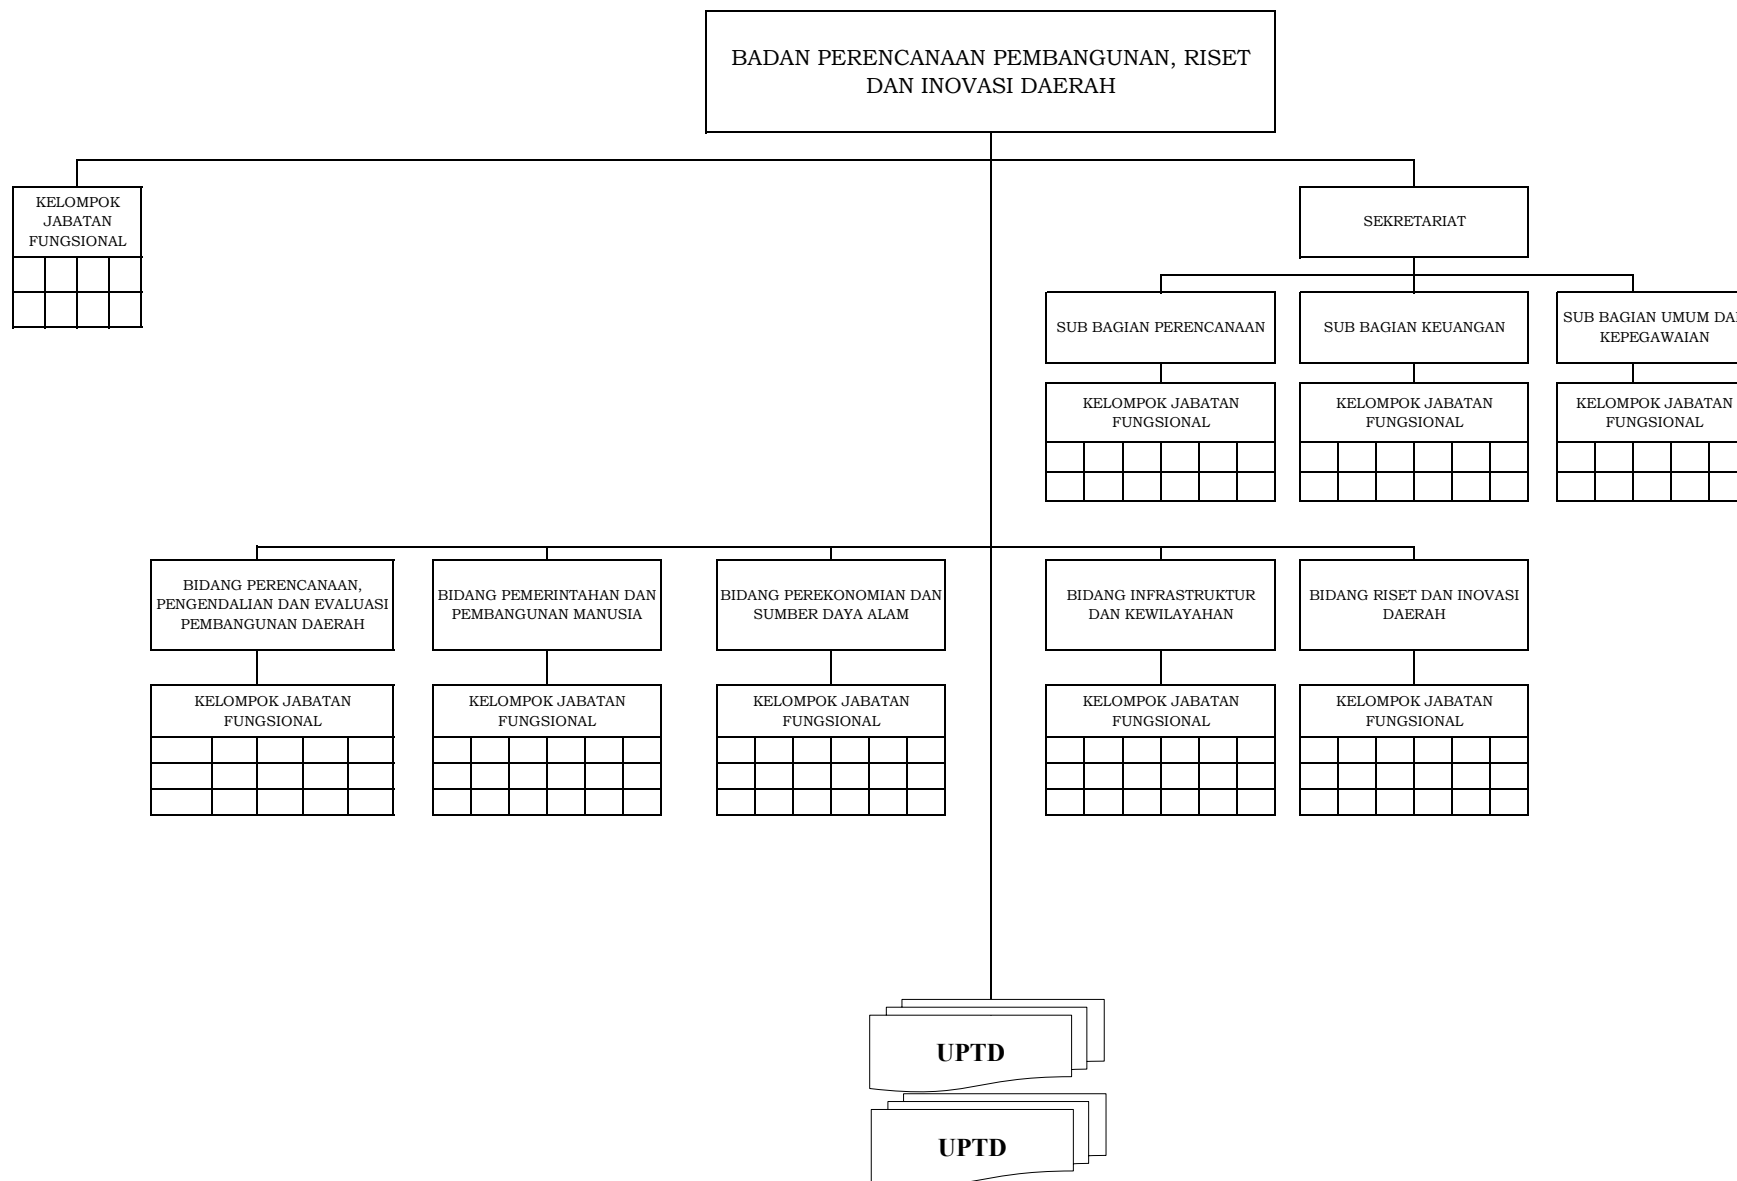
BADAN PERENCANAAN PEMBANGUNAN, RISET DAN INOVASI DAERAH

KELOMPOK JABATAN FUNGSIONAL

SEKRETARIAT

SUB BAGIAN PERENCANAAN

KELOMPOK JABATAN FUNGSIONAL

SUB BAGIAN KEUANGAN

KELOMPOK JABATAN FUNGSIONAL

SUB BAGIAN UMUM DA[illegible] KEPEGAWAIAN

KELOMPOK JABATAN FUNGSIONAL

BIDANG PERENCANAAN, PENGENDALIAN DAN EVALUASI PEMBANGUNAN DAERAH

KELOMPOK JABATAN FUNGSIONAL

BIDANG PEMERINTAHAN DAN PEMBANGUNAN MANUSIA

KELOMPOK JABATAN FUNGSIONAL

BIDANG PEREKONOMIAN DAN SUMBER DAYA ALAM

KELOMPOK JABATAN FUNGSIONAL

BIDANG INFRASTRUKTUR DAN KEWILAYAHAN

KELOMPOK JABATAN FUNGSIONAL

BIDANG RISET DAN INOVASI DAERAH

KELOMPOK JABATAN FUNGSIONAL

UPTD

UPTD